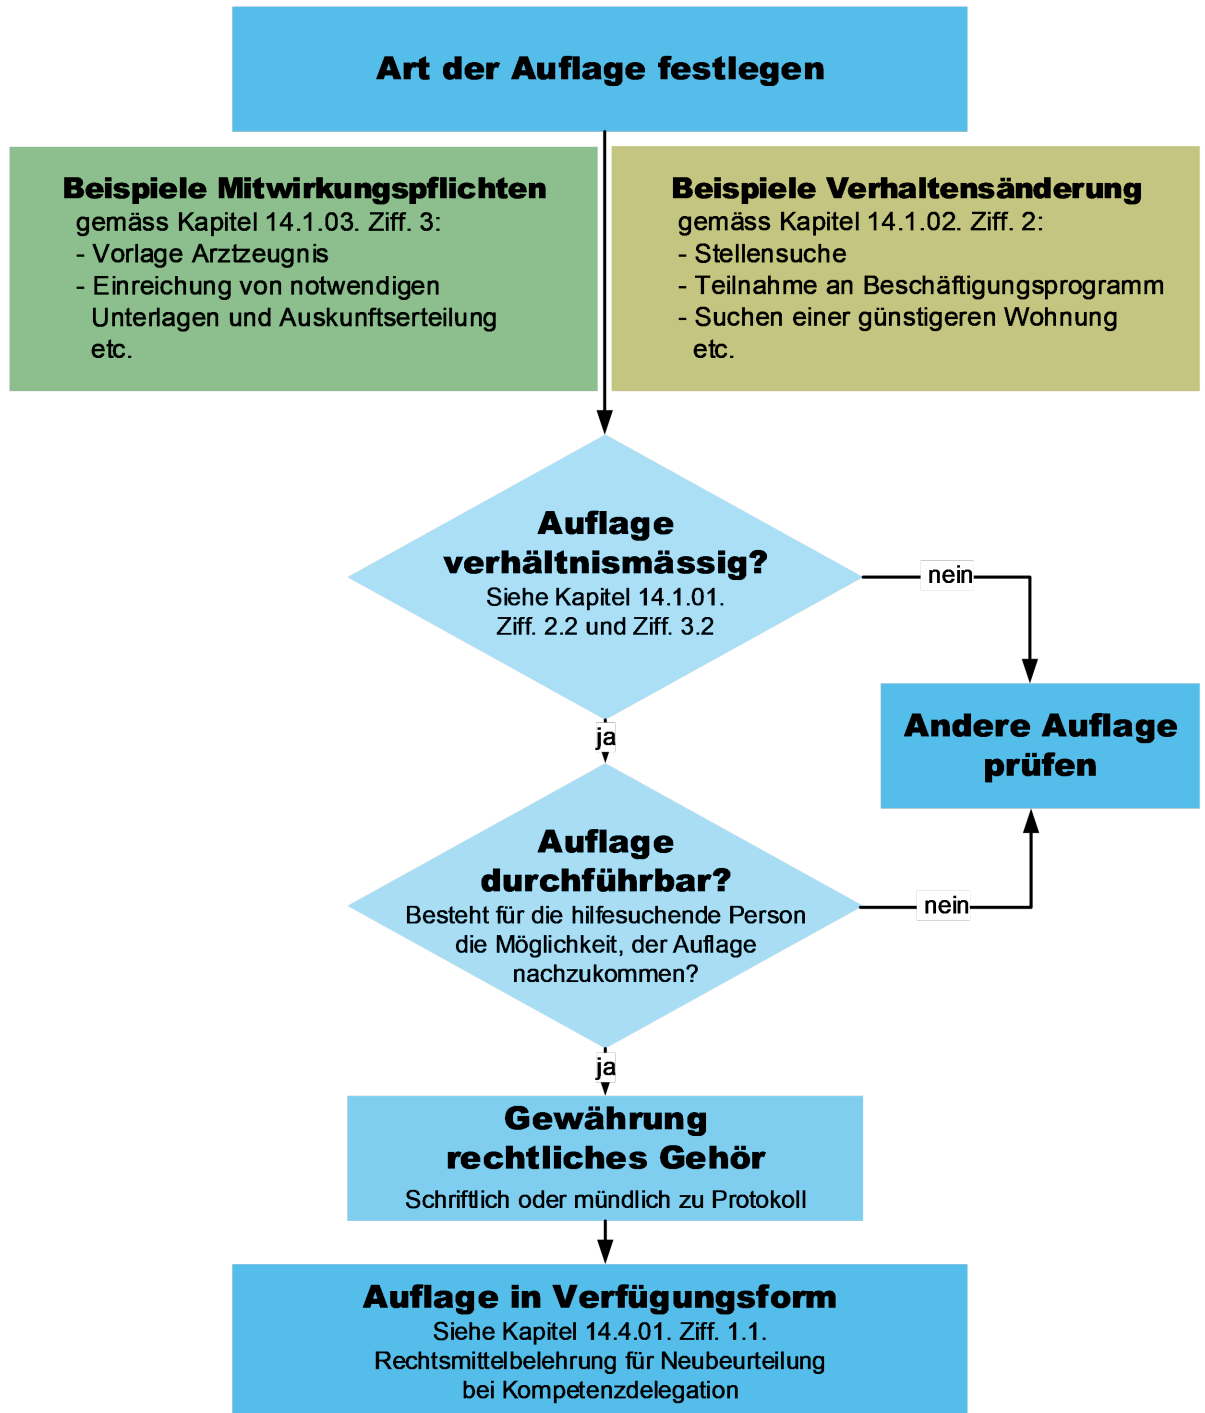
Art der Auflage festlegen

Beispiele Mitwirkungspflichten
gemäss Kapitel 14.1.03. Ziff. 3:
- Vorlage Arztzeugnis
- Einreichung von notwendigen Unterlagen und Auskunftserteilung etc.

Beispiele Verhaltensänderung
gemäss Kapitel 14.1.02. Ziff. 2:
- Stellensuche
- Teilnahme an Beschäftigungsprogramm
- Suchen einer günstigeren Wohnung etc.

Auflage verhältnismässig?
Siehe Kapitel 14.1.01. Ziff. 2.2 und Ziff. 3.2

nein

Andere Auflage prüfen

ja

Auflage durchführbar?
Besteht für die hilfesuchende Person die Möglichkeit, der Auflage nachzukommen?

nein

ja

Gewährung rechtliches Gehör
Schriftlich oder mündlich zu Protokoll

Auflage in Verfügungsform
Siehe Kapitel 14.4.01. Ziff. 1.1.
Rechtsmittelbelehrung für Neubeurteilung bei Kompetenzdelegation